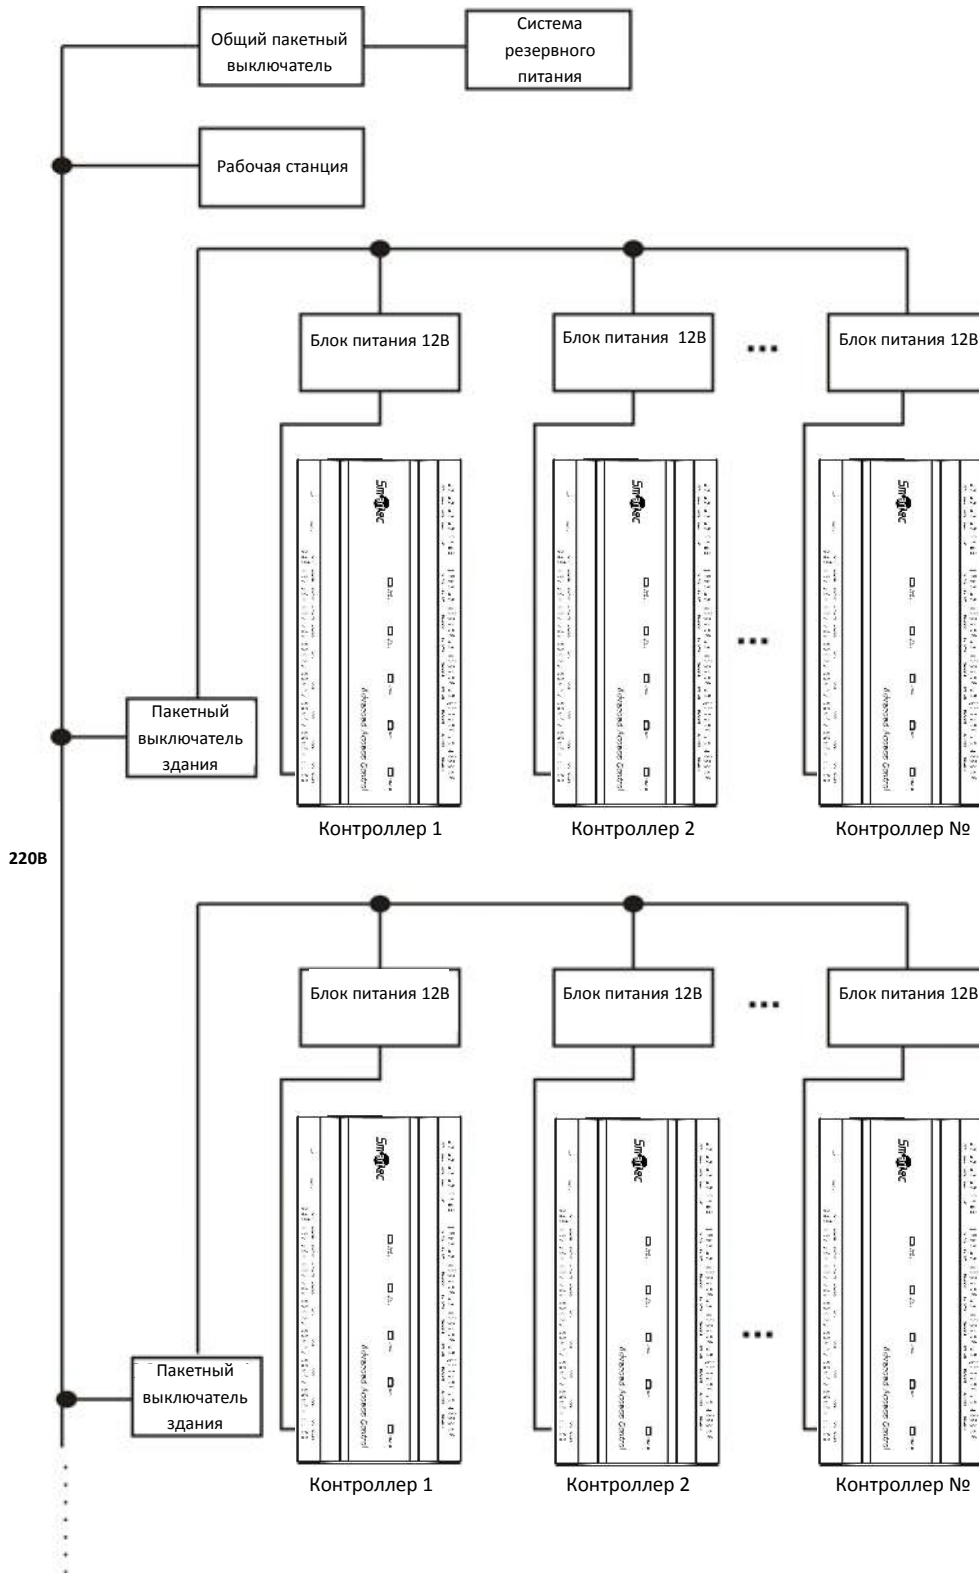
Общий пакетный выключатель

Система резервного питания

Рабочая станция

Блок питания 12В

Блок питания 12В

...

Блок питания 12В

...

Пакетный выключатель здания

Контроллер 1

Контроллер 2

Контроллер №

220В

Блок питания 12В

Блок питания 12В

...

Блок питания 12В

...

Пакетный выключатель здания

Контроллер 1

Контроллер 2

Контроллер №